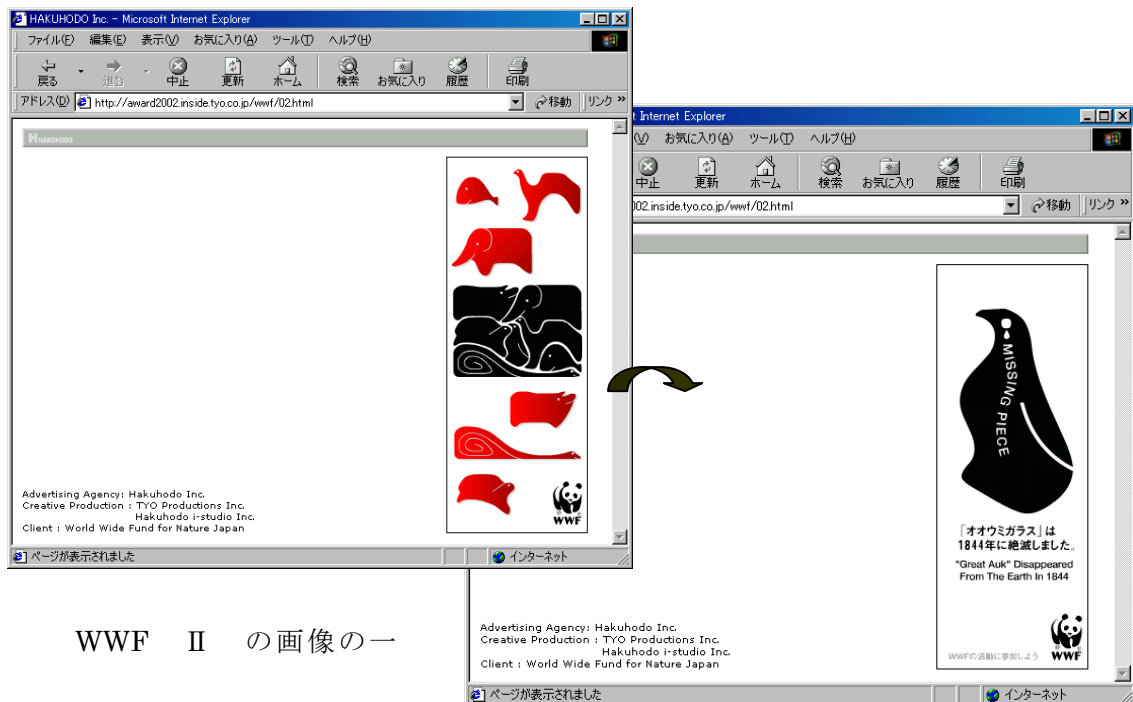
HAKUHODO Inc. - Microsoft Internet Explorer

ファイル(F) 編集(E) 表示(V) お気に入り(A) ツール(T) ヘルプ(H)

戻る 進む 中止 更新 ホーム 検索 お気に入り 履歴 印刷

アドレス(D) http://award2002.inside.tyo.co.jp/wwf/02.html 移動 リンク »

HAKUHODO

WWF

Advertising Agency: Hakuhodo Inc.
Creative Production : TYO Productions Inc.
Hakuhodo i-studio Inc.
Client : World Wide Fund for Nature Japan

ページが表示されました インターネット

t Internet Explorer

(V) お気に入り(A) ツール(T) ヘルプ(H)

中止 更新 ホーム 検索 お気に入り 履歴 印刷

2002.inside.tyo.co.jp/wwf/02.html 移動 リンク »

MISSING PIECE

「オオウミガラス」は
1844年に絶滅しました。

"Great Auk" Disappeared
From The Earth In 1844

WWFの活動に参加しよう

WWF

Advertising Agency: Hakuhodo Inc.
Creative Production : TYO Productions Inc.
Hakuhodo i-studio Inc.
Client : World Wide Fund for Nature Japan

ページが表示されました インターネット

WWF II の画像の一